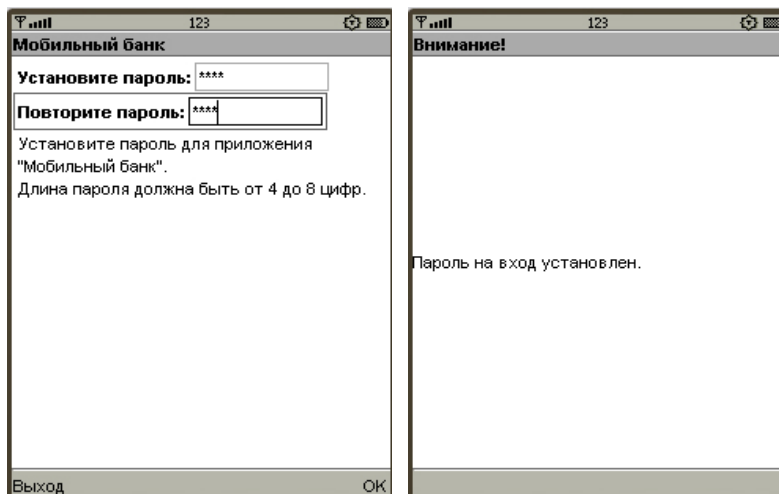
123

Мобильный банк

Установите пароль: ****

Повторите пароль: ****

Установите пароль для приложения "Мобильный банк".
Длина пароля должна быть от 4 до 8 цифр.

Выход

OK

123

Внимание!

Пароль на вход установлен.